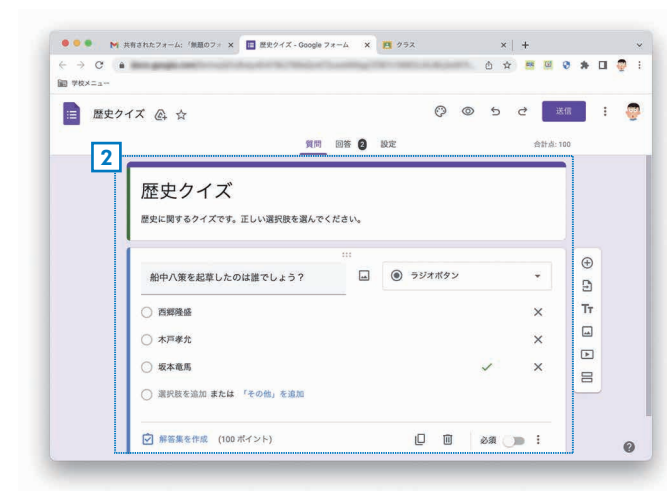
M 共有されたフォーム:「無題のフォ ×
歴史クイズ - Google フォーム ×
クラス
学校メニュー

歴史クイズ
送信
質問 回答 2 設定
合計点: 100

2

歴史クイズ
歴史に関するクイズです。正しい選択肢を選んでください。

船中八策を起草したのは誰でしょう？
ラジオボタン

西郷隆盛
木戸孝允
坂本竜馬
選択肢を追加 または 「その他」を追加

解答集を作成 (100 ポイント)
必須